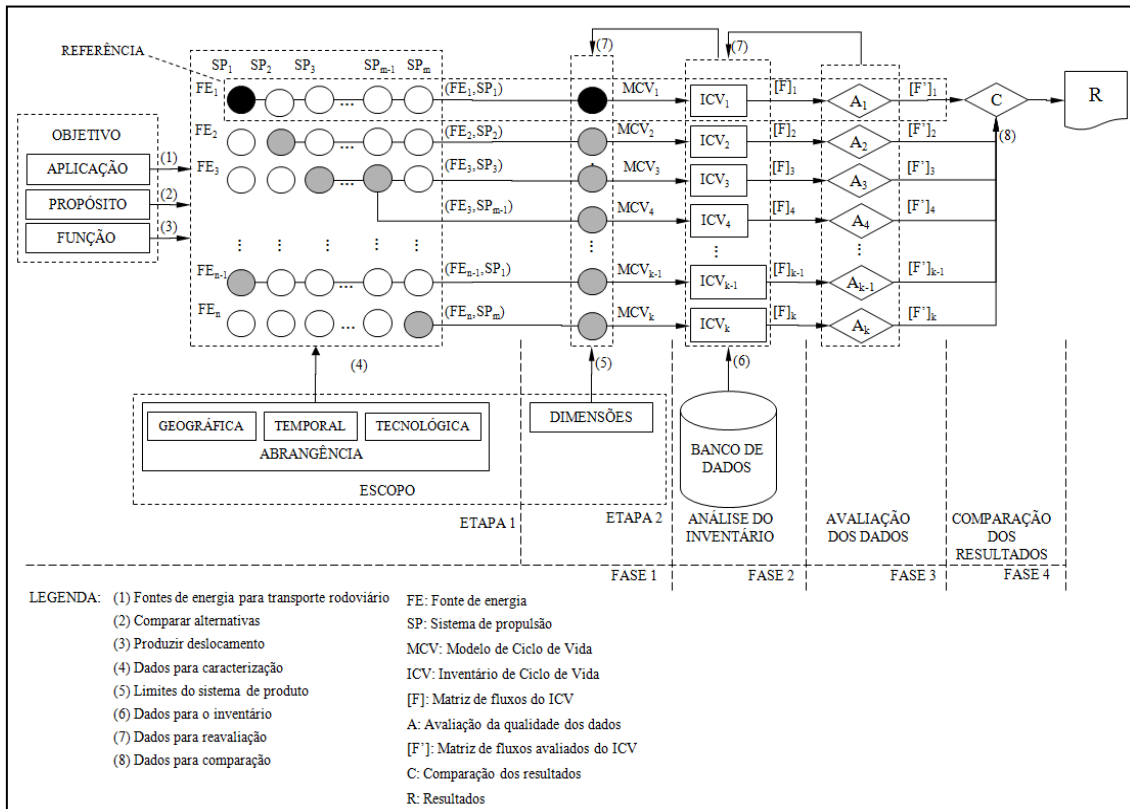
REFERÊNCIA

$SP_1$ $SP_2$ $SP_3$ $SP_{m-1}$ $SP_m$

$FE_1$ $(FE_1,SP_1)$ $MCV_1$ $ICV_1$ $[F]_1$ $A_1$ $[F']_1$ C R

$FE_2$ $(FE_2,SP_2)$ $MCV_2$ $ICV_2$ $[F]_2$ $A_2$ $[F']_2$

$FE_3$ $(FE_3,SP_3)$ $MCV_3$ $ICV_3$ $[F]_3$ $A_3$ $[F']_3$

$(FE_3,SP_{m-1})$ $MCV_4$ $ICV_4$ $[F]_4$ $A_4$ $[F']_4$

$FE_{n-1}$ $(FE_{n-1},SP_1)$ $MCV_{k-1}$ $ICV_{k-1}$ $[F]_{k-1}$ $A_{k-1}$ $[F']_{k-1}$

$FE_n$ $(FE_n,SP_m)$ $MCV_k$ $ICV_k$ $[F]_k$ $A_k$ $[F']_k$

(7) (7) (8)

OBJETIVO
APLICAÇÃO (1)
PROPÓSITO (2)
FUNÇÃO (3)

(4) (5) (6)

GEOGRÁFICA TEMPORAL TECNOLÓGICA
ABRANGÊNCIA
DIMENSÕES
ESCOPO

BANCO DE DADOS

ETAPA 1 ETAPA 2 ANÁLISE DO INVENTÁRIO AVALIAÇÃO DOS DADOS COMPARAÇÃO DOS RESULTADOS

FASE 1 FASE 2 FASE 3 FASE 4

LEGENDA: (1) Fontes de energia para transporte rodoviário
(2) Comparar alternativas
(3) Produzir deslocamento
(4) Dados para caracterização
(5) Limites do sistema de produto
(6) Dados para o inventário
(7) Dados para reavaliação
(8) Dados para comparação

FE: Fonte de energia
SP: Sistema de propulsão
MCV: Modelo de Ciclo de Vida
ICV: Inventário de Ciclo de Vida
[F]: Matriz de fluxos do ICV
A: Avaliação da qualidade dos dados
[F']: Matriz de fluxos avaliados do ICV
C: Comparação dos resultados
R: Resultados